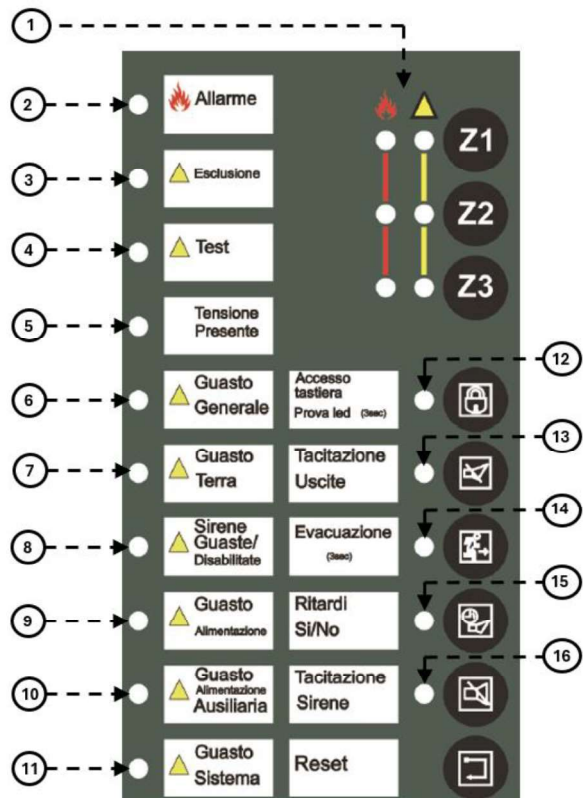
1

2 Allarme

3 Esclusione

4 Test

5 Tensione Presente

6 Guasto Generale

7 Guasto Terra

8 Sirene Guaste/ Disabilitate

9 Guasto Alimentazione

10 Guasto Alimentazione Ausiliaria

11 Guasto Sistema

Z1

Z2

Z3

Accesso tastiera Prova led (3sec) 12

Tacitazione Uscite 13

Evacuazione (3sec) 14

Ritardi Si/No 15

Tacitazione Sirene 16

Reset